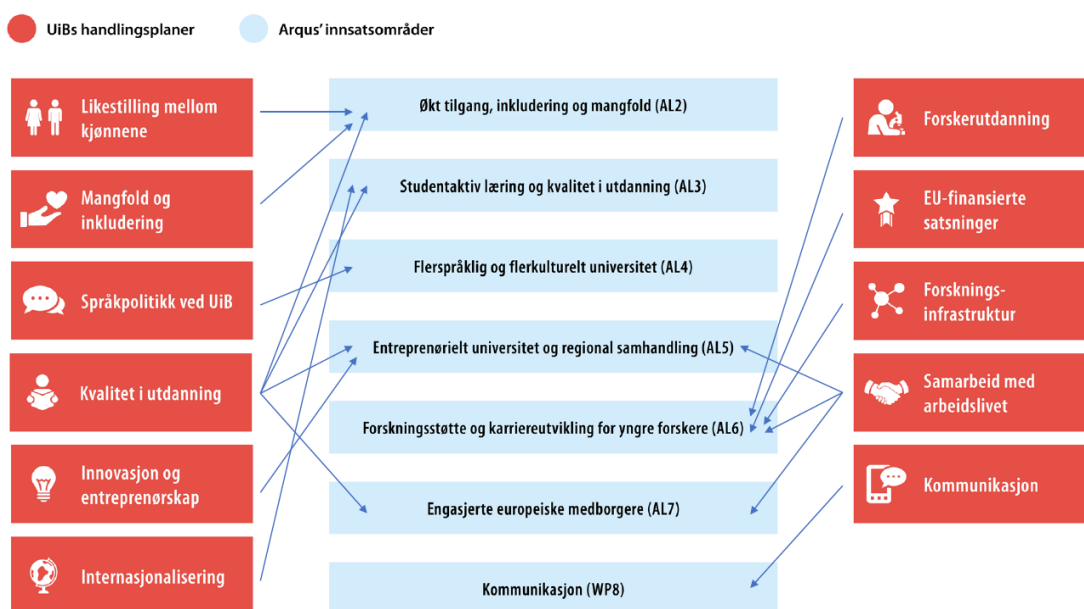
UiBs handlingsplaner

Arqus' innsatsområder

Likestilling mellom kjønnene

Mangfold og inkludering

Språkpolitikk ved UiB

Kvalitet i utdanning

Innovasjon og entreprenørskap

Internasjonalisering

Økt tilgang, inkludering og mangfold (AL2)

Studentaktiv læring og kvalitet i utdanning (AL3)

Flerspråklig og flerkulturelt universitet (AL4)

Entreprenørielt universitet og regional samhandling (AL5)

Forskningsstøtte og karriereutvikling for yngre forskere (AL6)

Engasjerte europeiske medborgere (AL7)

Kommunikasjon (WP8)

Forskerutdanning

EU-finansierte satsninger

Forsknings-infrastruktur

Samarbeid med arbeidslivet

Kommunikasjon